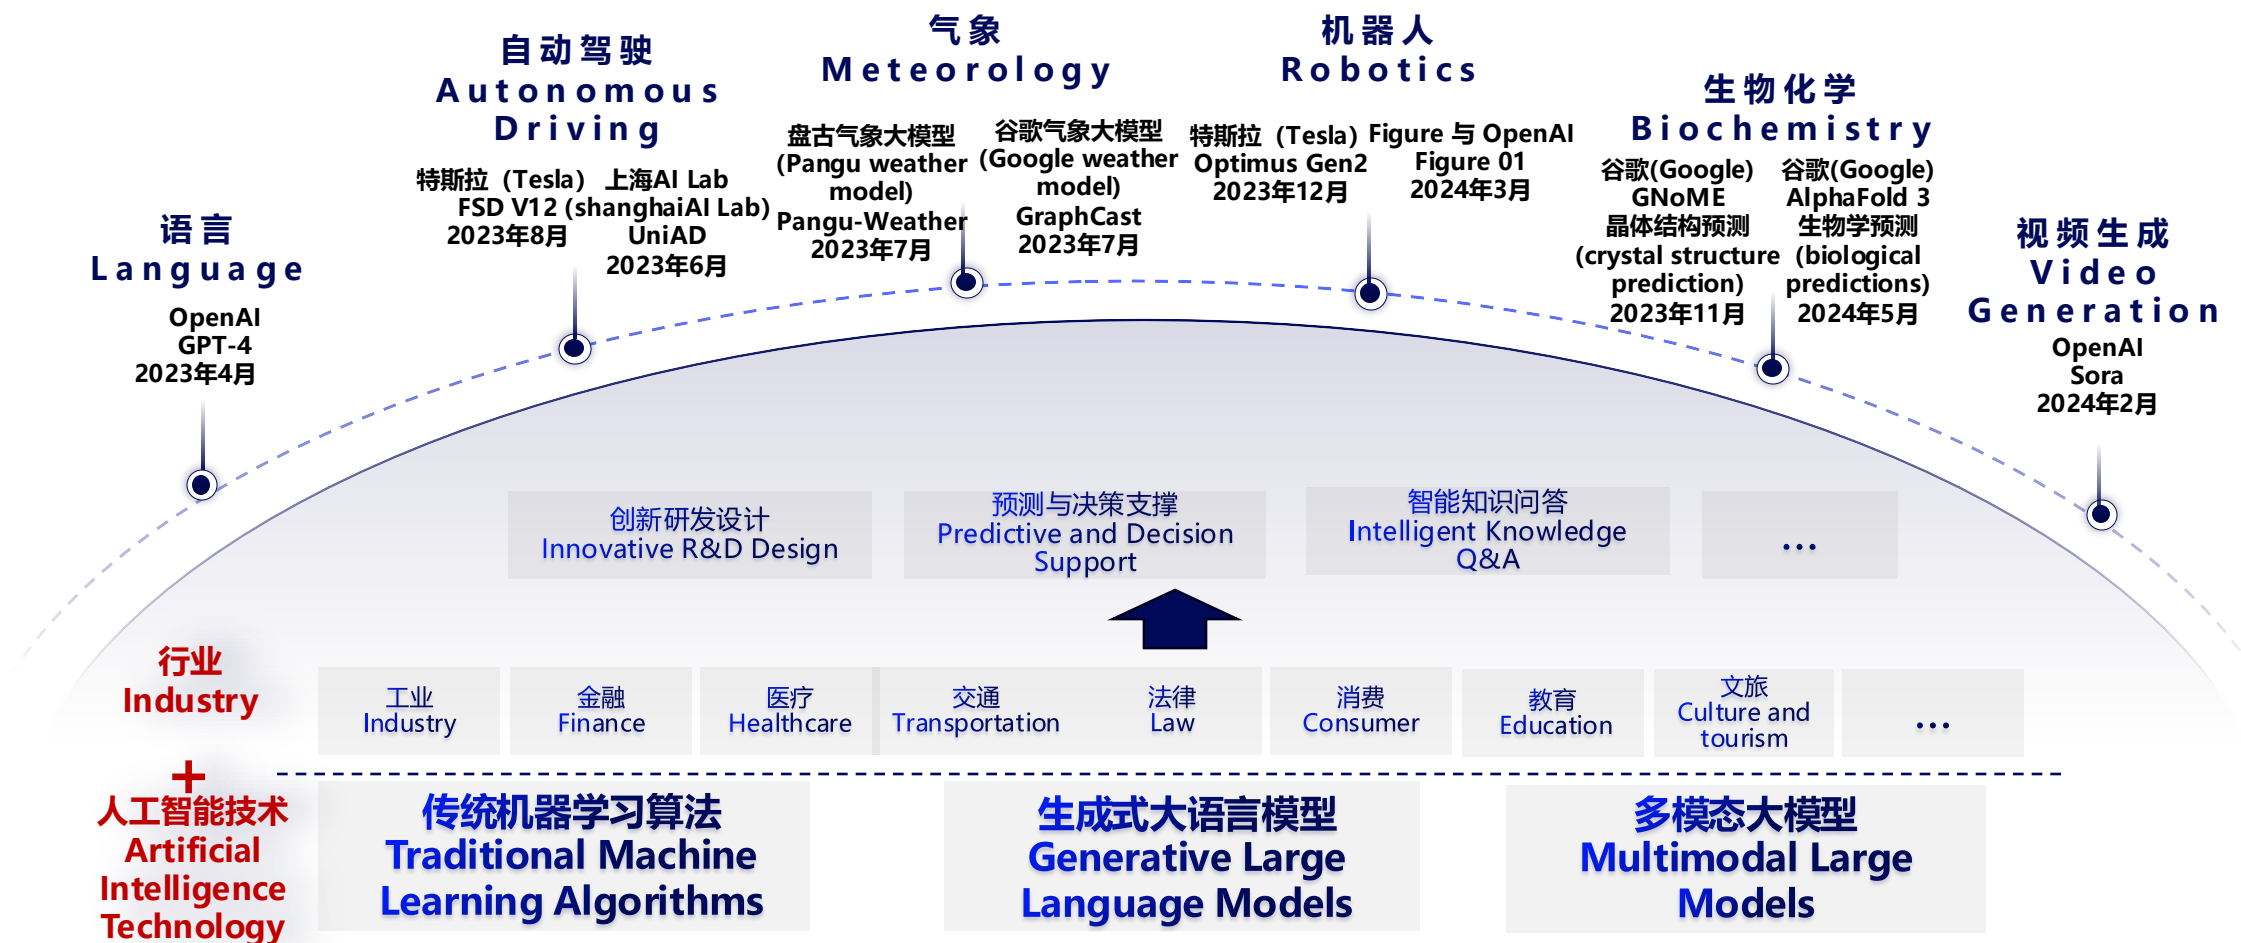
语言
Language
OpenAI
GPT-4
2023年4月

自动驾驶
Autonomous Driving
特斯拉（Tesla） FSD V12 2023年8月
上海AI Lab (shanghaiAI Lab) UniAD 2023年6月

气象
Meteorology
盘古气象大模型 (Pangu weather model) Pangu-Weather 2023年7月
谷歌气象大模型 (Google weather model) GraphCast 2023年7月

机器人
Robotics
特斯拉（Tesla） Optimus Gen2 2023年12月
Figure 与 OpenAI Figure 01 2024年3月

生物化学
Biochemistry
谷歌(Google) GNoME 晶体结构预测 (crystal structure prediction) 2023年11月
谷歌(Google) AlphaFold 3 生物学预测 (biological predictions) 2024年5月

视频生成
Video Generation
OpenAI
Sora
2024年2月

创新研发设计
Innovative R&D Design

预测与决策支撑
Predictive and Decision Support

智能知识问答
Intelligent Knowledge Q&A

...

行业
Industry

工业
Industry

金融
Finance

医疗
Healthcare

交通
Transportation

法律
Law

消费
Consumer

教育
Education

文旅
Culture and tourism

...

+
人工智能技术
Artificial Intelligence Technology

传统机器学习算法
Traditional Machine Learning Algorithms

生成式大语言模型
Generative Large Language Models

多模态大模型
Multimodal Large Models